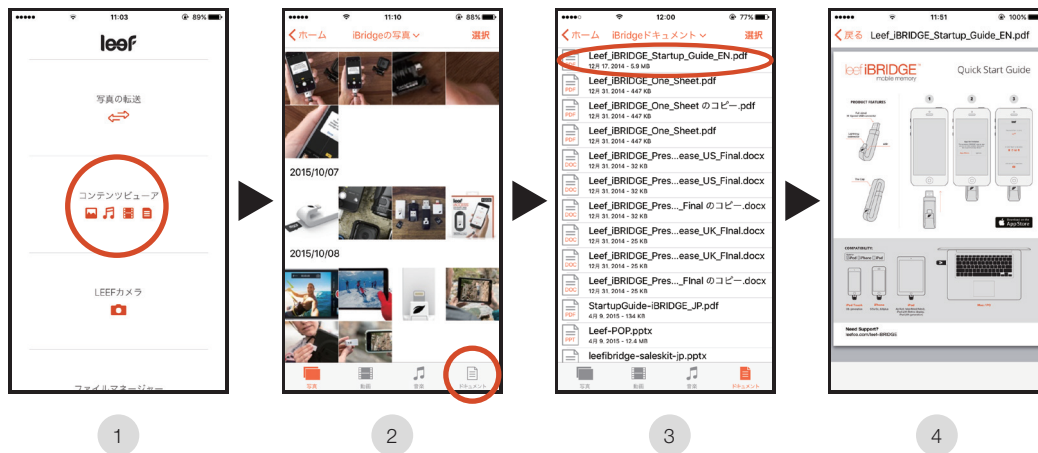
11:03 89%

leef

写真の転送

コンテンツビューア

LEEFカメラ

ファイルマネージャー

11:10 88%

ホーム iBridgeの写真 選択

2015/10/07

2015/10/08

写真 動画 音楽 ドキュメント

12:00 77%

ホーム iBridgeドキュメント 選択

Leef_iBRIDGE_Startup_Guide_EN.pdf
12月 17, 2014 - 5.9 MB

Leef_iBRIDGE_One_Sheet.pdf
12月 31, 2014 - 447 KB

Leef_iBRIDGE_One_Sheet のコピー.pdf
12月 31, 2014 - 447 KB

Leef_iBRIDGE_One_Sheet.pdf
12月 31, 2014 - 447 KB

Leef_iBRIDGE_Pres....ease_US_Final.docx
12月 31, 2014 - 32 KB

Leef_iBRIDGE_Pres....ease_US_Final.docx
12月 31, 2014 - 32 KB

Leef_iBRIDGE_Pres..._Final のコピー.docx
12月 31, 2014 - 32 KB

Leef_iBRIDGE_Pres....ease_UK_Final.docx
12月 31, 2014 - 25 KB

Leef_iBRIDGE_Pres....ease_UK_Final.docx
12月 31, 2014 - 25 KB

Leef_iBRIDGE_Pres..._Final のコピー.docx
12月 31, 2014 - 25 KB

StartupGuide-iBRIDGE_JP.pdf
4月 9, 2015 - 134 KB

Leef-POP.pptx
4月 9, 2015 - 12.4 MB

leefibridge-saleskit-jp.pptx

写真 動画 音楽 ドキュメント

11:51 100%

戻る Leef_iBRIDGE_Startup_Guide_EN.pdf

leef iBRIDGE mobile memory

Quick Start Guide

PRODUCT FEATURES

COMPATIBILITY:

Need Support?

1

2

3

4